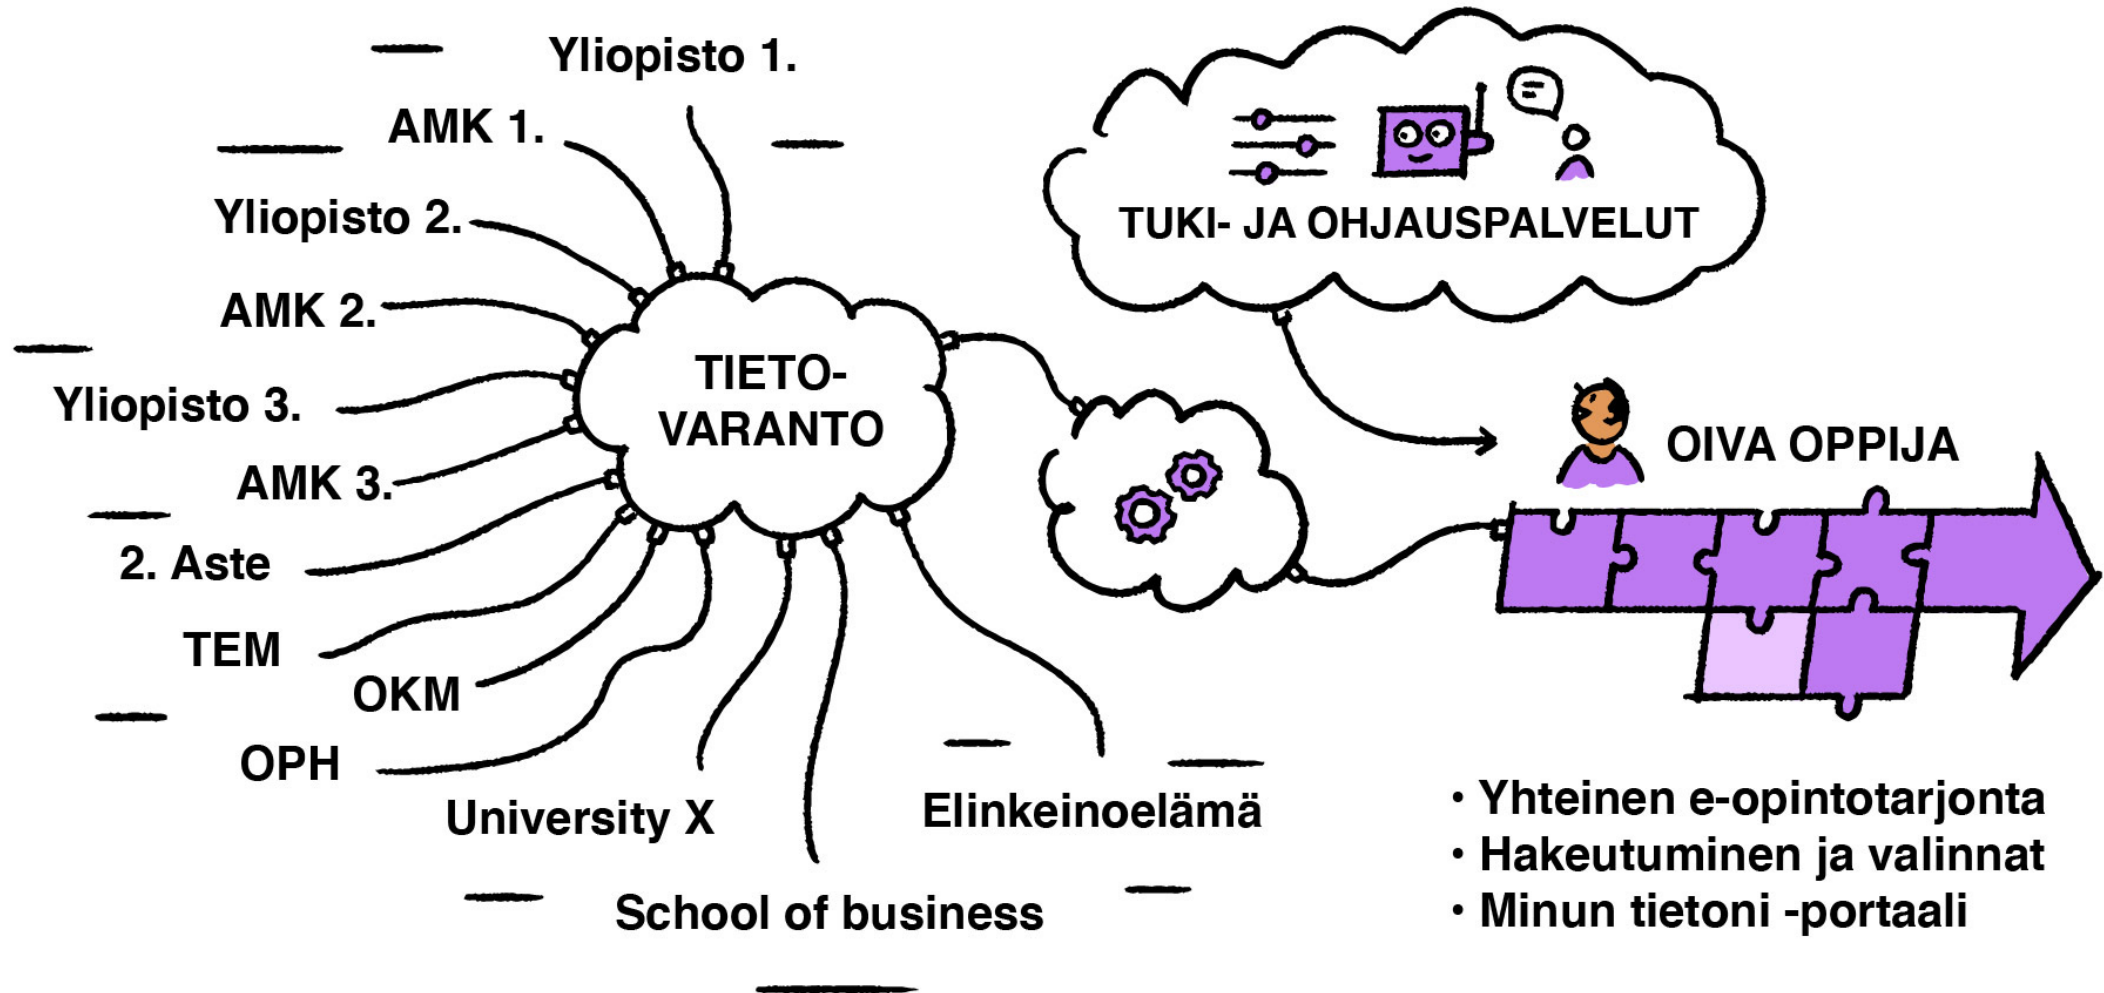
Yliopisto 1.
AMK 1.
Yliopisto 2.
AMK 2.
Yliopisto 3.
AMK 3.
2. Aste
TEM
OKM
OPH
University X
School of business
Elinkeinoelämä

TIETO-
VARANTO

TUKI- JA OHJAUSPALVELUT

OIVA OPPIJA

• Yhteinen e-opintotarjonta
• Hakeutuminen ja valinnat
• Minun tietoni -portaali